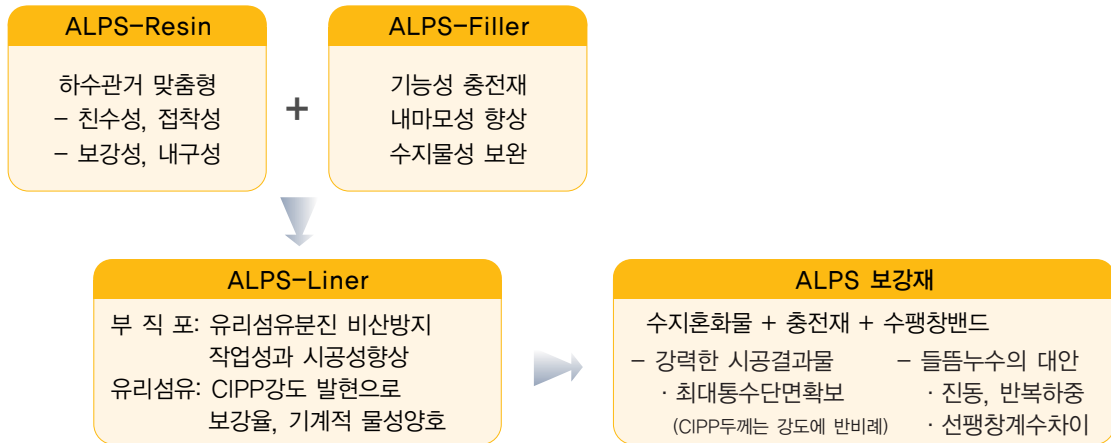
ALPS-Resin

하수관거 맞춤형
– 친수성, 접착성
– 보강성, 내구성

+

ALPS-Filler

기능성 충전재
내마모성 향상
수지물성 보완

ALPS-Liner

부 직 포: 유리섬유분진 비산방지
작업성과 시공성향상
유리섬유: CIPP강도 발현으로
보강율, 기계적 물성양호

ALPS 보강재

수지혼화물 + 충전재 + 수팽창밴드

– 강력한 시공결과물
· 최대통수단면확보
(CIPP두께는 강도에 반비례)

– 들뜸누수의 대안
· 진동, 반복하중
· 선팽창계수차이